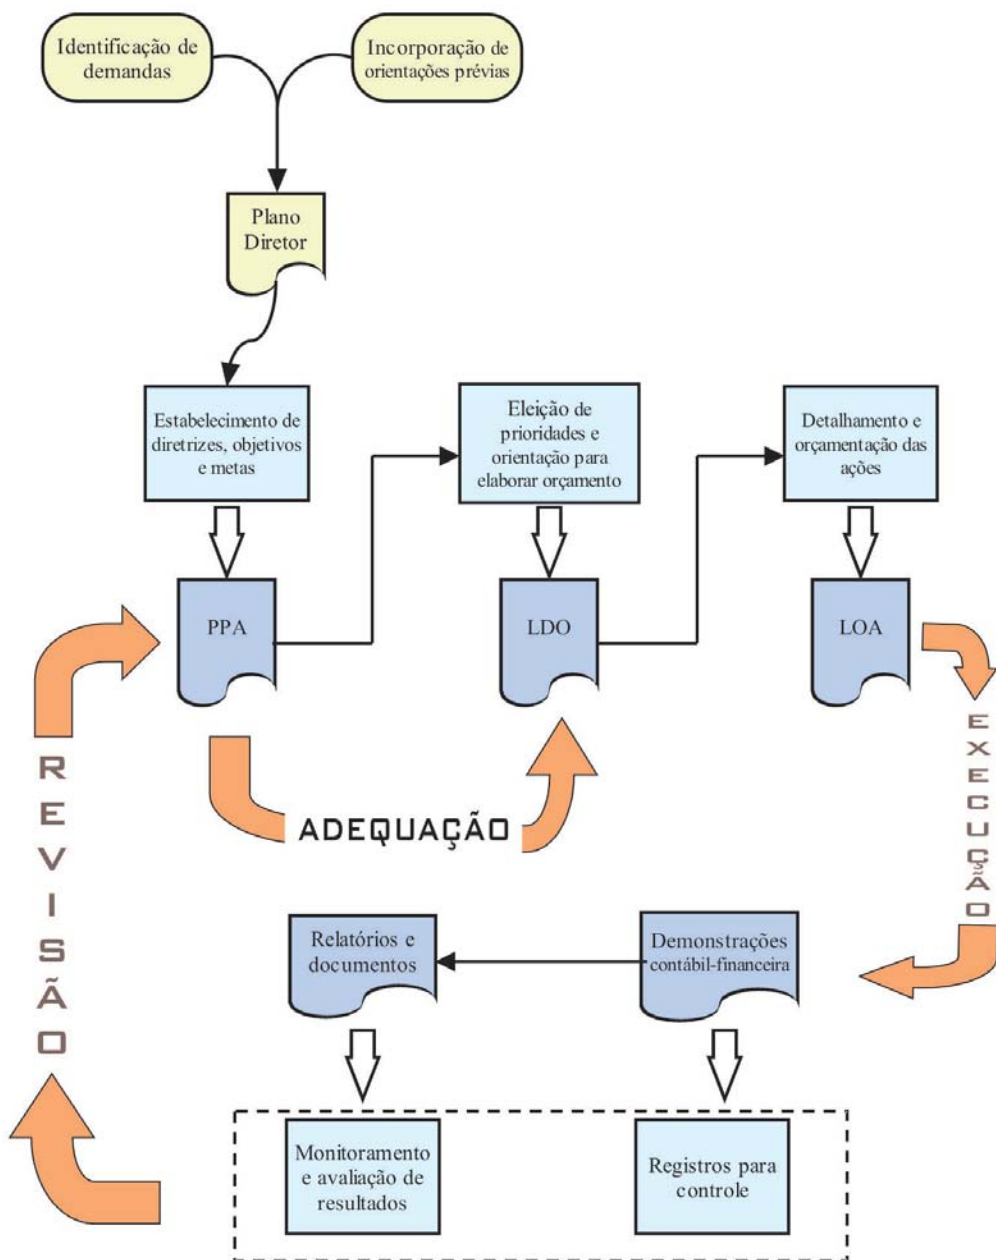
Identificação de demandas

Incorporação de orientações prévias

Plano Diretor

Estabelecimento de diretrizes, objetivos e metas

Eleição de prioridades e orientação para elaborar orçamento

Detalhamento e orçamentação das ações

PPA

LDO

LOA

R E V I S Ã O

ADEQUAÇÃO

E X E C U Ç Ã O

Relatórios e documentos

Demonstrações contábil-financeira

Monitoramento e avaliação de resultados

Registros para controle